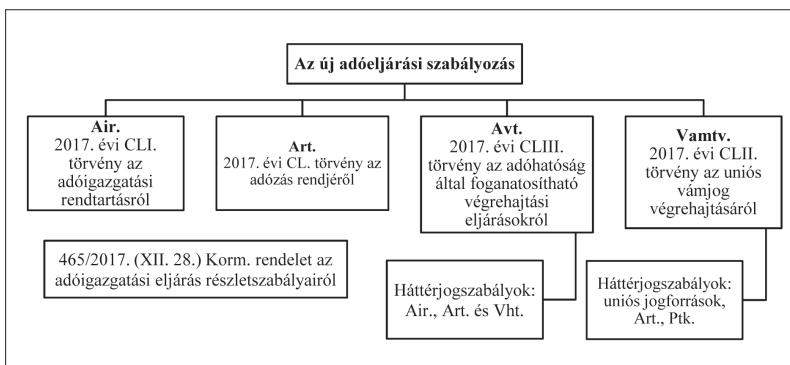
Az új adóeljárási szabályozás

Air.
2017. évi CLI. törvény az adóigazgatási rendtartásról

Art.
2017. évi CL. törvény az adózás rendjéről

Avt.
2017. évi CLIII. törvény az adóhatóság által foganatosítható végrehajtási eljárásokról

Vamtv.
2017. évi CLII. törvény az uniós vámjog végrehajtásáról

465/2017. (XII. 28.) Korm. rendelet az adóigazgatási eljárás részletszabályairól

Háttérjogszabályok: Air., Art. és Vht.

Háttérjogszabályok: uniós jogforrások, Art., Ptk.